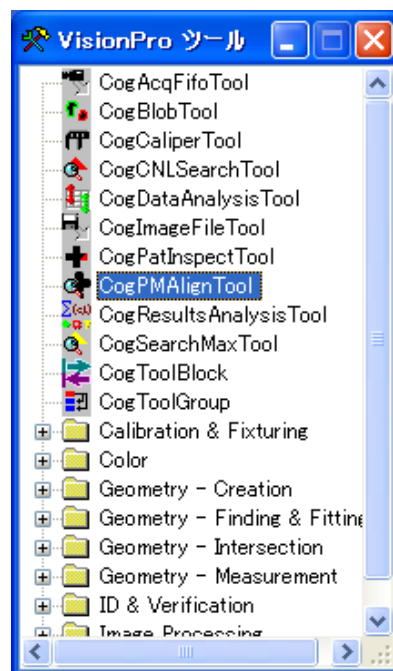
VisionPro ツール

CogAcqFifoTool
CogBlobTool
CogCaliperTool
CogCNLSearchTool
CogDataAnalysisTool
CogImageFileTool
CogPatInspectTool
CogPMAlignTool
CogResultsAnalysisTool
CogSearchMaxTool
CogToolBlock
CogToolGroup
Calibration & Fixturing
Color
Geometry - Creation
Geometry - Finding & Fittin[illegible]
Geometry - Intersection
Geometry - Measurement
ID & Verification
Image Processing